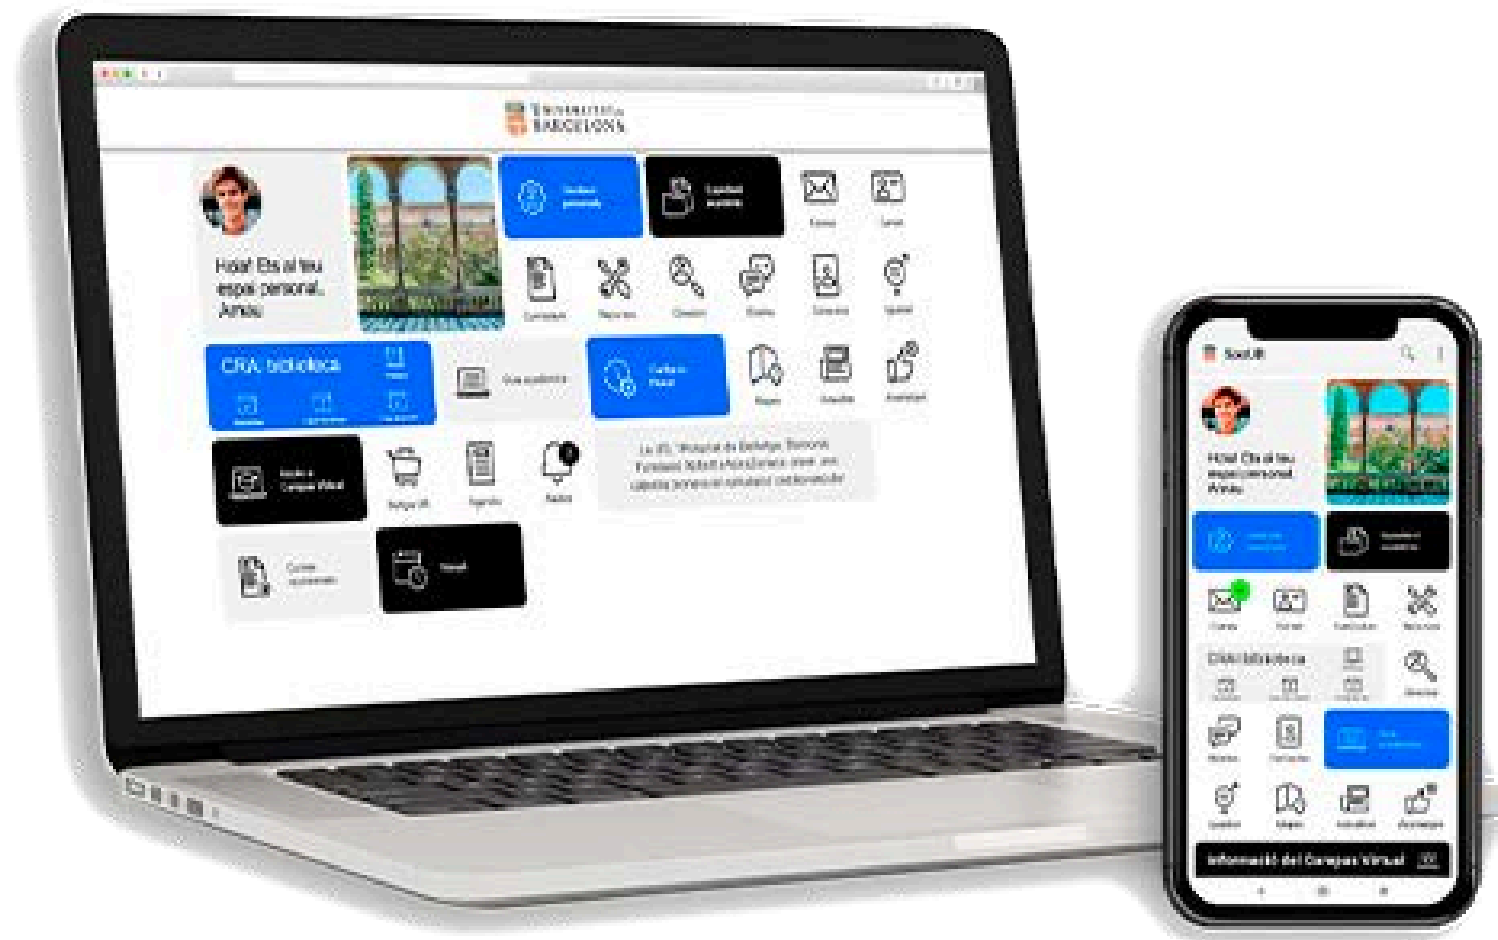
UNIVERSITAT DE BARCELONA

Hola! Ets al teu espai personal, Arnau

CRAI biblioteca

Guia acadèmica

Accés a Campus Virtual

Horari

SocUB

Hola! Ets al teu espai personal Arnau

CRAI biblioteca

Informació del Campus Virtual